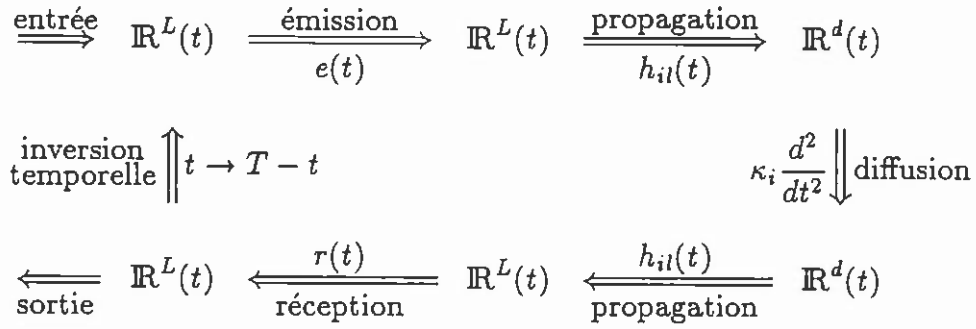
$\xrightarrow{\text{entrée}}$ $\mathbb{R}^L(t)$ $\xrightarrow[e(t)]{\text{émission}}$ $\mathbb{R}^L(t)$ $\xrightarrow[h_{il}(t)]{\text{propagation}}$ $\mathbb{R}^d(t)$

inversion temporelle $\Uparrow t \to T - t$

$\kappa_i \frac{d^2}{dt^2} \Downarrow$ diffusion

$\xleftarrow[\text{sortie}]{}$ $\mathbb{R}^L(t)$ $\xleftarrow[\text{réception}]{r(t)}$ $\mathbb{R}^L(t)$ $\xleftarrow[\text{propagation}]{h_{il}(t)}$ $\mathbb{R}^d(t)$